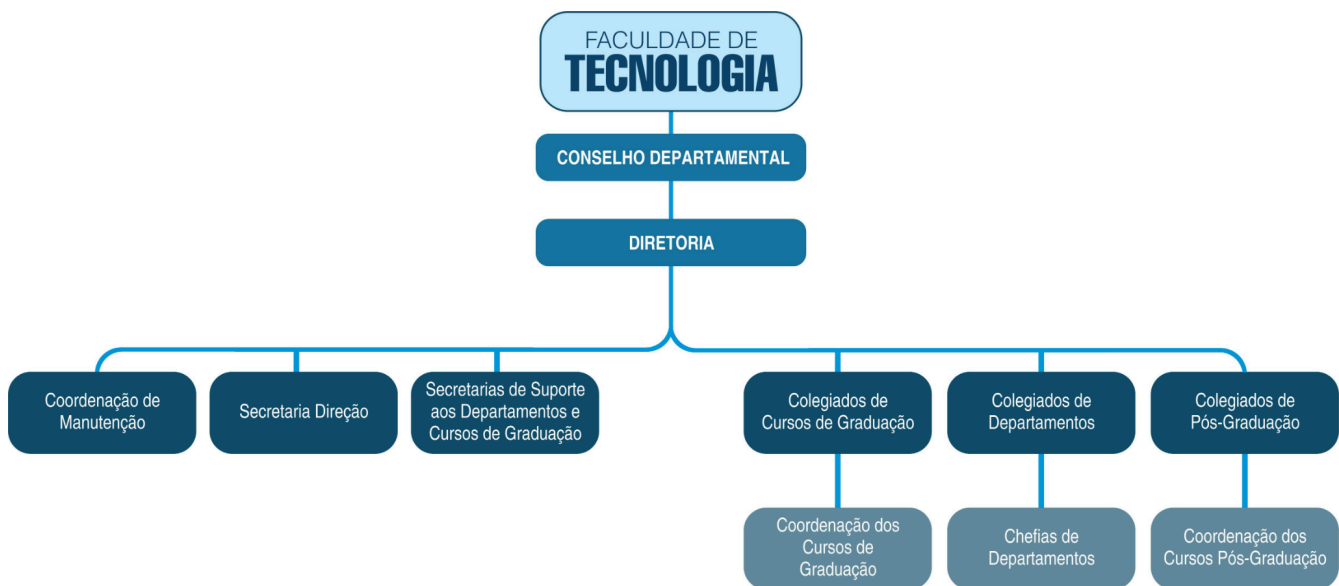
FACULDADE DE
TECNOLOGIA

CONSELHO DEPARTAMENTAL

DIRETORIA

Coordenação de Manutenção

Secretaria Direção

Secretarias de Suporte aos Departamentos e Cursos de Graduação

Colegiados de Cursos de Graduação

Colegiados de Departamentos

Colegiados de Pós-Graduação

Coordenação dos Cursos de Graduação

Chefias de Departamentos

Coordenação dos Cursos Pós-Graduação